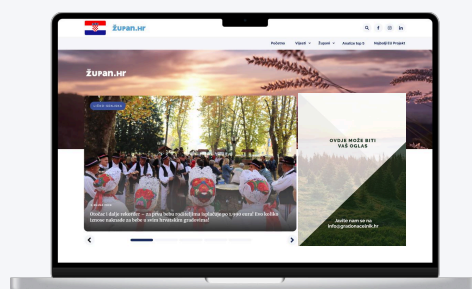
Župan.hr

Početna Vijesti Županije Analize top 5 Najbolji EU Projekti

Župan.hr

LIČKO-SENJSKA

Otočac i dalje rekorder – u prvu bebu rodiljna naknada u s u županiji! Sveukupne iznose naknade za bebe u svim hrvatskim gradovima!

OVDJE MOŽE BITI VAŠ OGLAS

Javite nam se na info@gradonacelnik.hr